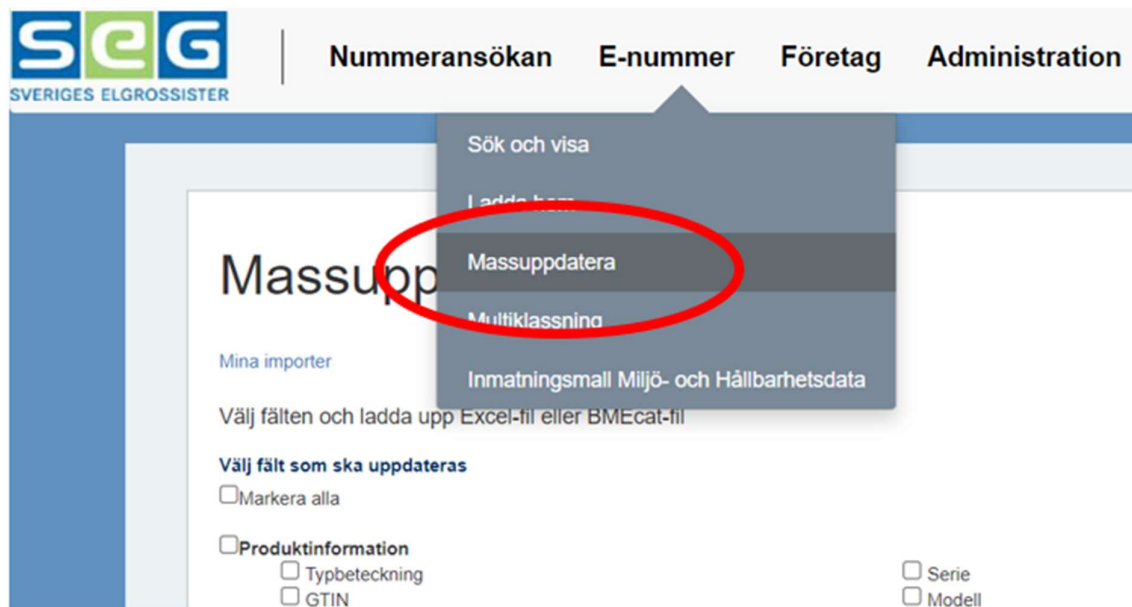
SEG
SVERIGES ELGROSSISTER

Nummeransökan E-nummer Företag Administration

Sök och visa
Ladda hem
Massuppdatera
Multiklassning
Inmatningsmall Miljö- och Hållbarhetsdata

Massupp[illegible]

Mina importer

Välj fälten och ladda upp Excel-fil eller BMEcat-fil

Välj fält som ska uppdateras
Markera alla

Produktinformation
Typbeteckning
GTIN
Serie
Modell